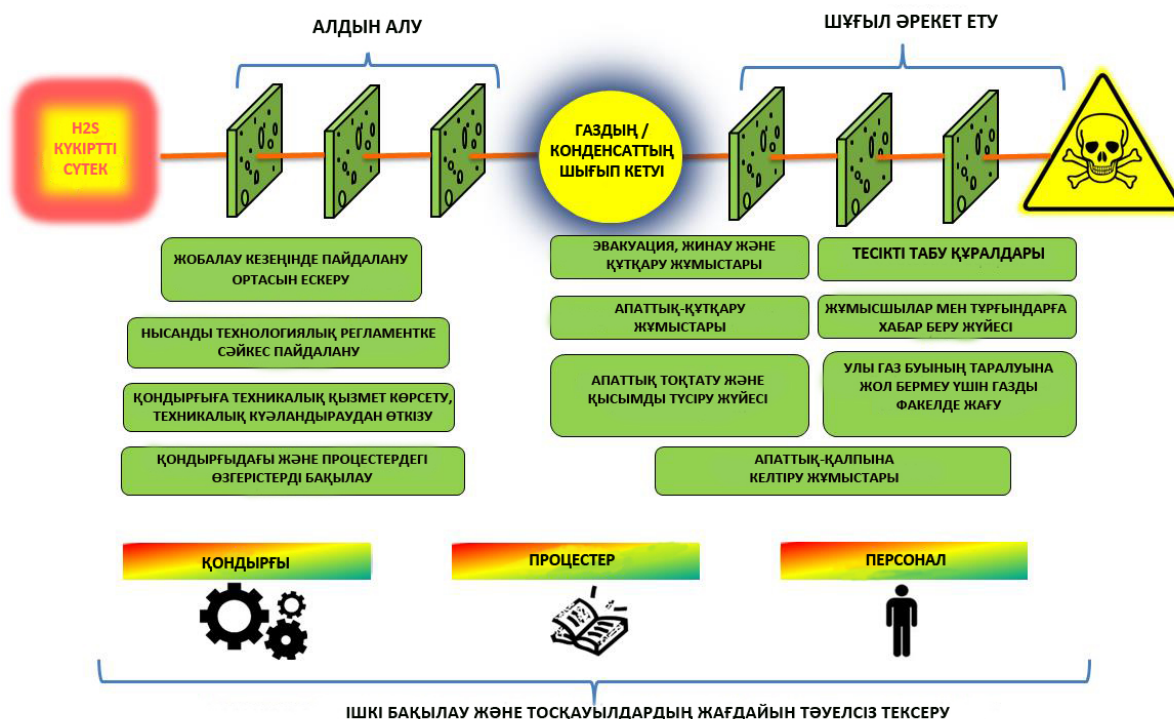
АЛДЫН АЛУ

ШҰҒЫЛ ӘРЕКЕТ ЕТУ

H2S КҮКІРТТІ СУТЕК

ГАЗДЫҢ / КОНДЕНСАТТЫҢ ШЫҒЫП КЕТУІ

ЖОБАЛАУ КЕЗЕҢІНДЕ ПАЙДАЛАНУ ОРТАСЫН ЕСКЕРУ

НЫСАНДЫ ТЕХНОЛОГИЯЛЫҚ РЕГЛАМЕНТКЕ СӘЙКЕС ПАЙДАЛАНУ

ҚОНДЫРҒЫҒА ТЕХНИКАЛЫҚ ҚЫЗМЕТ КӨРСЕТУ, ТЕХНИКАЛЫҚ КУӘЛАНДЫРАУДАН ӨТКІЗУ

ҚОНДЫРҒЫДАҒЫ ЖӘНЕ ПРОЦЕСТЕРДЕГІ ӨЗГЕРІСТЕРДІ БАҚЫЛАУ

ЭВАКУАЦИЯ, ЖИНАУ ЖӘНЕ ҚҰТҚАРУ ЖҰМЫСТАРЫ

ТЕСІКТІ ТАБУ ҚҰРАЛДАРЫ

АПАТТЫҚ-ҚҰТҚАРУ ЖҰМЫСТАРЫ

ЖҰМЫСШЫЛАР МЕН ТҰРҒЫНДАРҒА ХАБАР БЕРУ ЖҮЙЕСІ

АПАТТЫҚ ТОҚТАТУ ЖӘНЕ ҚЫСЫМДЫ ТҮСІРУ ЖҮЙЕСІ

УЛЫ ГАЗ БУЫНЫҢ ТАРАЛУЫНА ЖОЛ БЕРМЕУ ҮШІН ГАЗДЫ ФАКЕЛДЕ ЖАҒУ

АПАТТЫҚ-ҚАЛПЫНА КЕЛТІРУ ЖҰМЫСТАРЫ

ҚОНДЫРҒЫ

ПРОЦЕСТЕР

ПЕРСОНАЛ

ІШКІ БАҚЫЛАУ ЖӘНЕ ТОСҚАУЫЛДАРДЫҢ ЖАҒДАЙЫН ТӘУЕЛСІЗ ТЕКСЕРУ